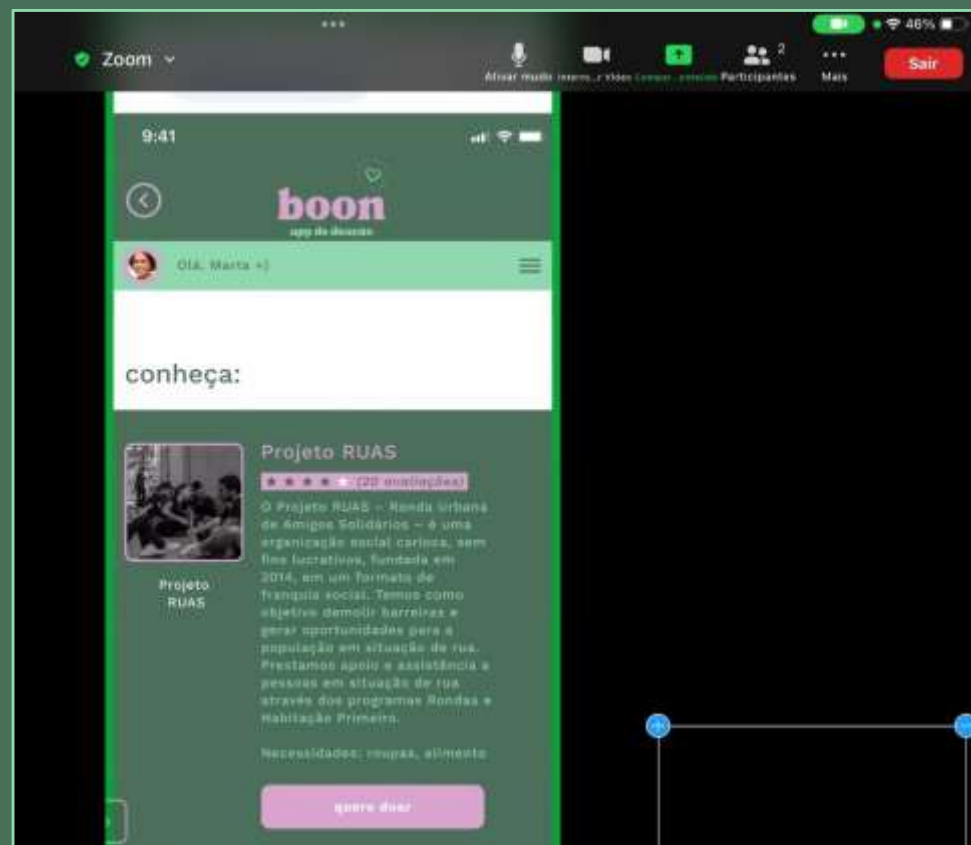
Zoom

46%

Ativar mudo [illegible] Vídeo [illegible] Participantes 2 Mais Sair

9:41

boon
app de doacao

Olá, Marta :)

conheça:

Projeto RUAS

Projeto RUAS
(20 avaliações)

O Projeto RUAS – Ronda Urbana de Amigos Solidários – é uma organização social carioca, sem fins lucrativos, fundada em 2014, em um formato de franquia social. Temos como objetivo demolir barreiras e gerar oportunidades para a população em situação de rua. Prestamos apoio e assistência a pessoas em situação de rua através dos programas Rondas e Habitação Primeiro.

Necessidades: roupas, alimento

quero doar